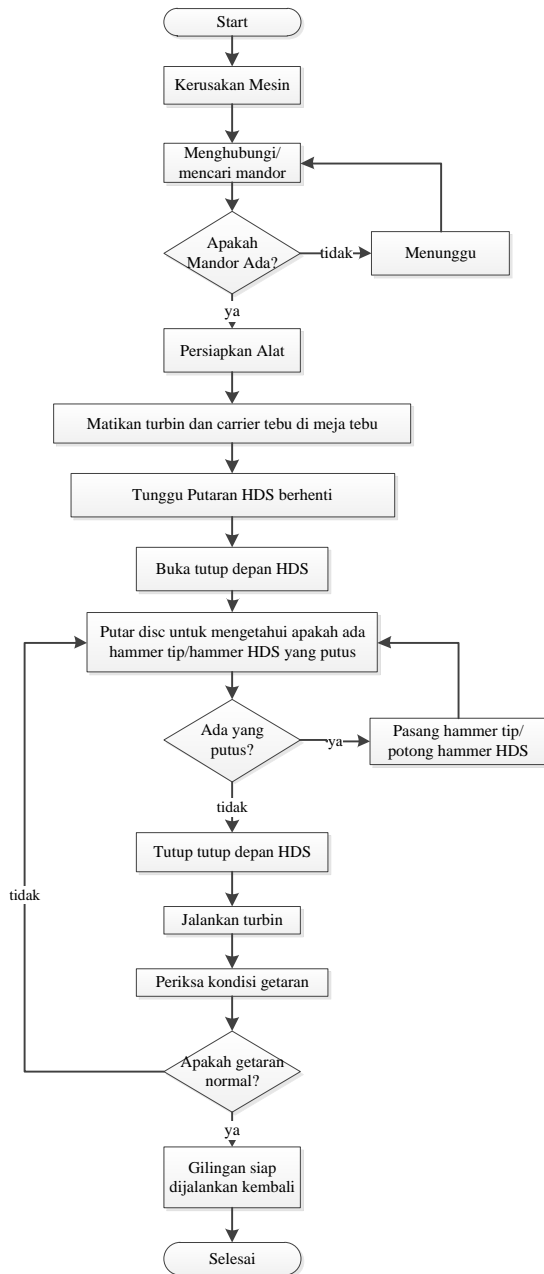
Start

Kerusakan Mesin

Menghubungi/ mencari mandor

Apakah Mandor Ada?

tidak

Menunggu

ya

Persiapkan Alat

Matikan turbin dan carrier tebu di meja tebu

Tunggu Putaran HDS berhenti

Buka tutup depan HDS

Putar disc untuk mengetahui apakah ada hammer tip/hammer HDS yang putus

Ada yang putus?

ya

Pasang hammer tip/ potong hammer HDS

tidak

Tutup tutup depan HDS

tidak

Jalankan turbin

Periksa kondisi getaran

Apakah getaran normal?

ya

Gilingan siap dijalankan kembali

Selesai